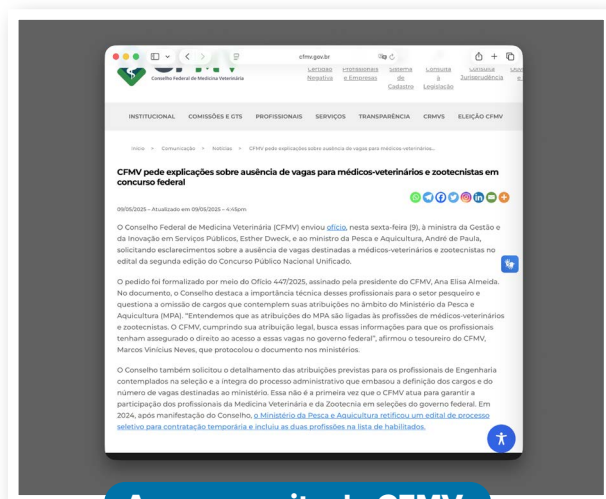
cfmv.gov.br

Conselho Federal de Medicina Veterinária

Certidão Negativa | Profissionais e Empresas | Sistema do Cadastro | Consulta à Legislação | Consulta Jurisprudência

INSTITUCIONAL | COMISSÕES E GTS | PROFISSIONAIS | SERVIÇOS | TRANSPARÊNCIA | CRMVS | ELEIÇÃO CFMV

Início > Comunicação > Notícias > CFMV pede explicações sobre ausência de vagas para médicos-veterinários...

CFMV pede explicações sobre ausência de vagas para médicos-veterinários e zootecnistas em concurso federal

09/05/2025 – Atualizado em 09/05/2025 – 4:45pm

O Conselho Federal de Medicina Veterinária (CFMV) enviou ofício, nesta sexta-feira (9), à ministra da Gestão e da Inovação em Serviços Públicos, Esther Dweck, e ao ministro da Pesca e Aquicultura, André de Paula, solicitando esclarecimentos sobre a ausência de vagas destinadas a médicos-veterinários e zootecnistas no edital da segunda edição do Concurso Público Nacional Unificado.

O pedido foi formalizado por meio do Ofício 447/2025, assinado pela presidente do CFMV, Ana Elisa Almeida. No documento, o Conselho destaca a importância técnica desses profissionais para o setor pesqueiro e questiona a omissão de cargos que contemplem suas atribuições no âmbito do Ministério da Pesca e Aquicultura (MPA). "Entendemos que as atribuições do MPA são ligadas às profissões de médicos-veterinários e zootecnistas. O CFMV, cumprindo sua atribuição legal, busca essas informações para que os profissionais tenham assegurado o direito ao acesso a essas vagas no governo federal", afirmou o tesoureiro do CFMV, Marcos Vinícius Neves, que protocolou o documento nos ministérios.

O Conselho também solicitou o detalhamento das atribuições previstas para os profissionais de Engenharia contemplados na seleção e a íntegra do processo administrativo que embasou a definição dos cargos e do número de vagas destinadas ao ministério. Essa não é a primeira vez que o CFMV atua para garantir a participação dos profissionais da Medicina Veterinária e da Zootecnia em seleções do governo federal. Em 2024, após manifestação do Conselho, o Ministério da Pesca e Aquicultura retificou um edital de processo seletivo para contratação temporária e incluiu as duas profissões na lista de habilitados.